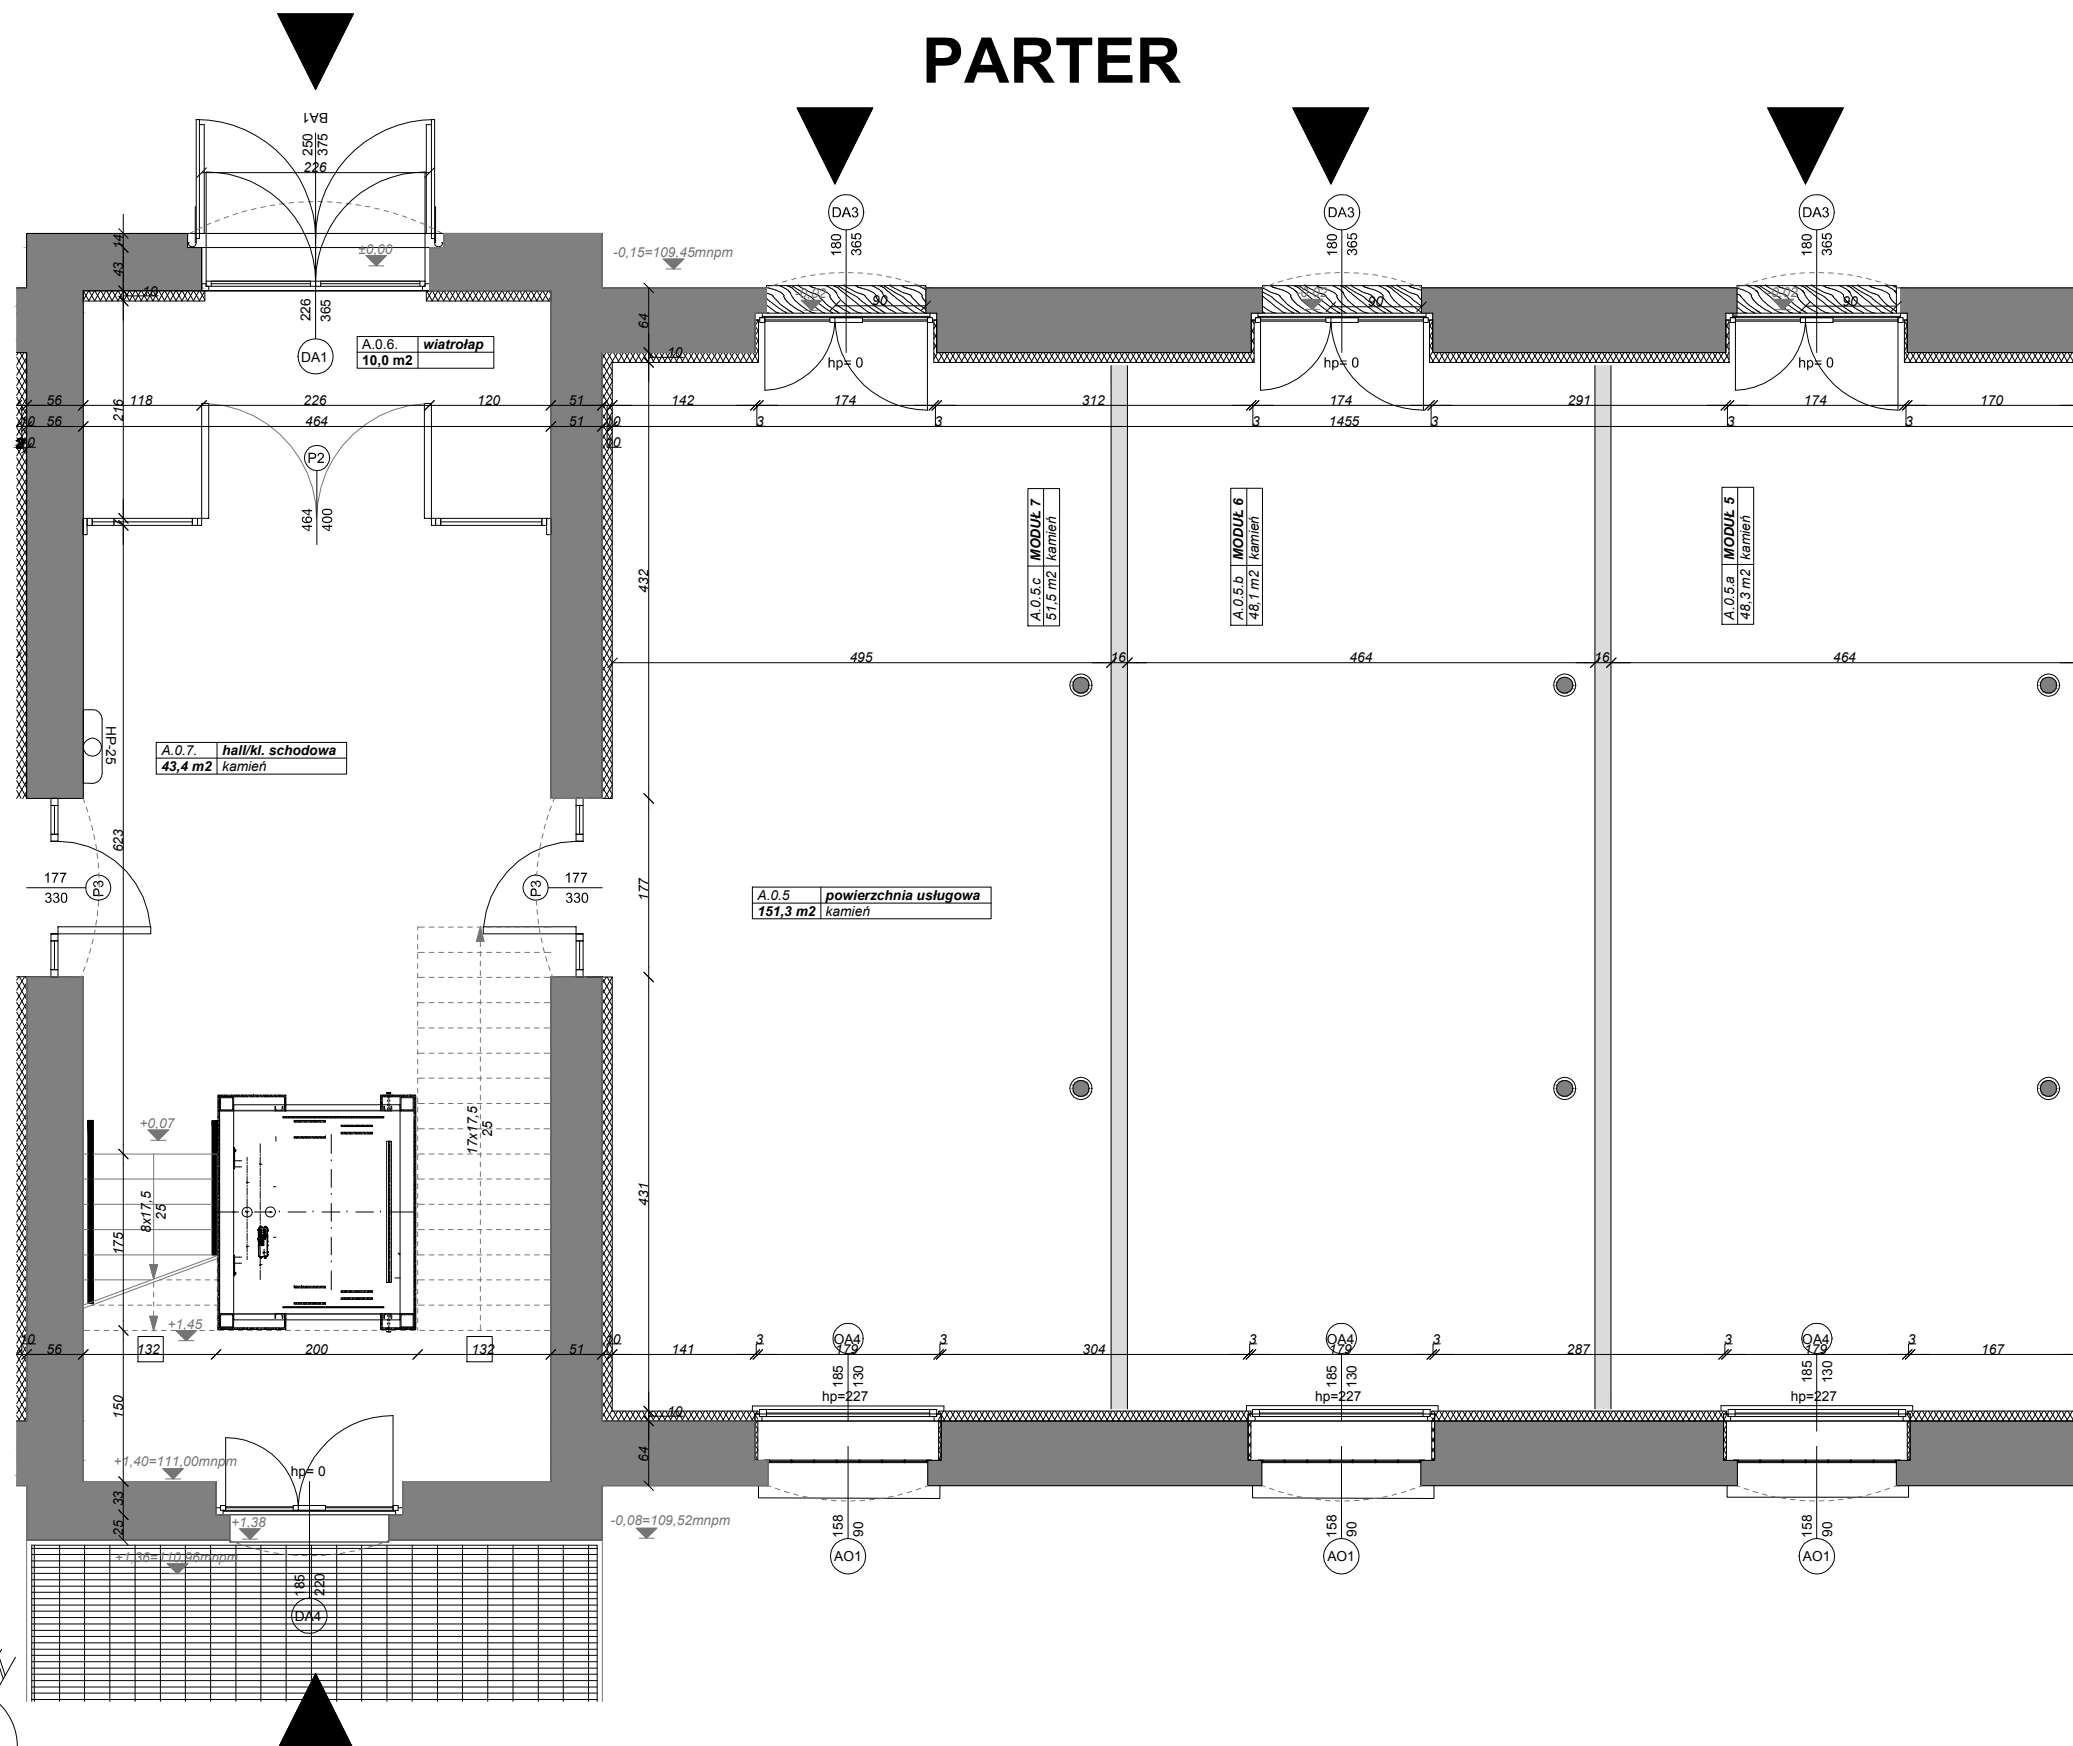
PARTER

BA1
250
375
226

DA3
180
365

DA3
180
365

DA3
180
365

±0,00
-0,15=109,45mnpm

14
43
18
226
365
DA1
64
10
90
90
90

A.0.6. wiatrołap
10,0 m2

hp= 0
hp= 0
hp= 0

56 118 226 120 51 142 174 312 174 291 174 170
10 56 464 51 10 3 3 3 1455 3 3 3
10
216

P2
464
400

MODUŁ 7 kamień A.0.5.c 51,5 m2
MODUŁ 6 kamień A.0.5.b 48,1 m2
MODUŁ 5 kamień A.0.5.a 48,3 m2

432
495 16 464 16 464

HP-25
A.0.7. hall/kl. schodowa
43,4 m2 kamień

623
177
330
P3
P3
177
330
177

A.0.5 powierzchnia usługowa
151,3 m2 kamień

+0,07
17x17,5
25
8x17,5
25
175
431
+1,45
10 56 132 200 132 51 10 141 3 OA4 179 3 304 3 OA4 179 3 287 3 OA4 179 3 167
185 130 hp=227
185 130 hp=227
185 130 hp=227
150
10
64
+1,40=111,00mnpm
hp= 0
33
25
+1,38
+1,36=110,96mnpm
-0,08=109,52mnpm
185
220
DA4
158 90 AO1
158 90 AO1
158 90 AO1